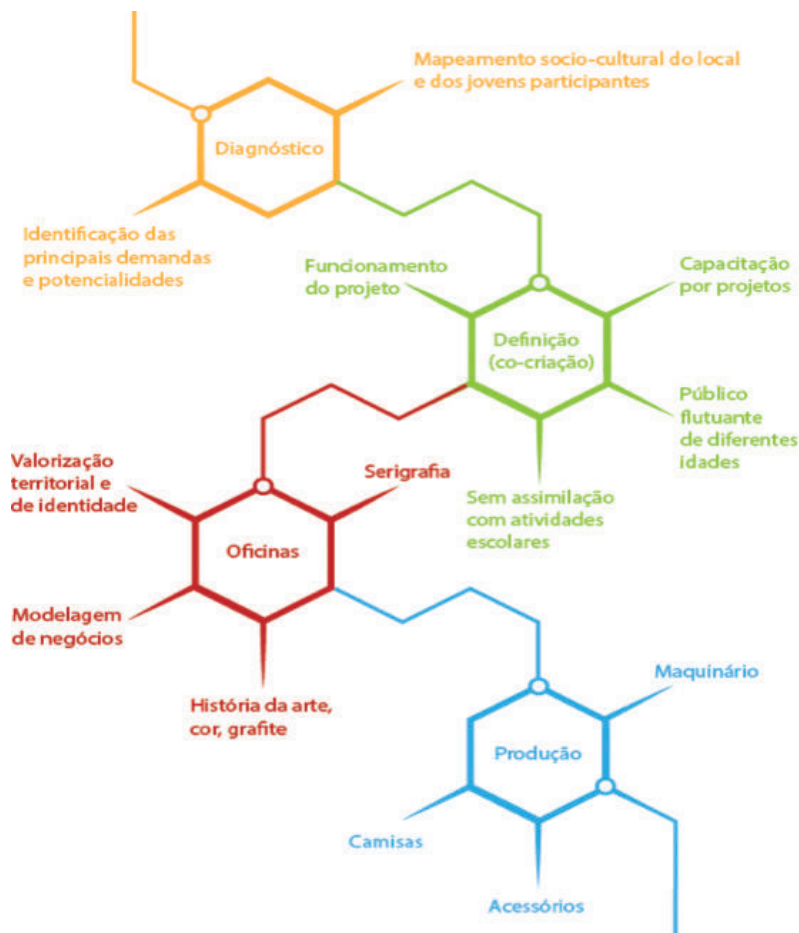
Mapeamento socio-cultural do local e dos jovens participantes

Diagnóstico

Identificação das principais demandas e potencialidades

Funcionamento do projeto

Capacitação por projetos

Definição (co-criação)

Público flutuante de diferentes idades

Sem assimilação com atividades escolares

Valorização territorial e de identidade

Serigrafia

Oficinas

Modelagem de negócios

História da arte, cor, grafite

Maquinário

Produção

Camisas

Acessórios